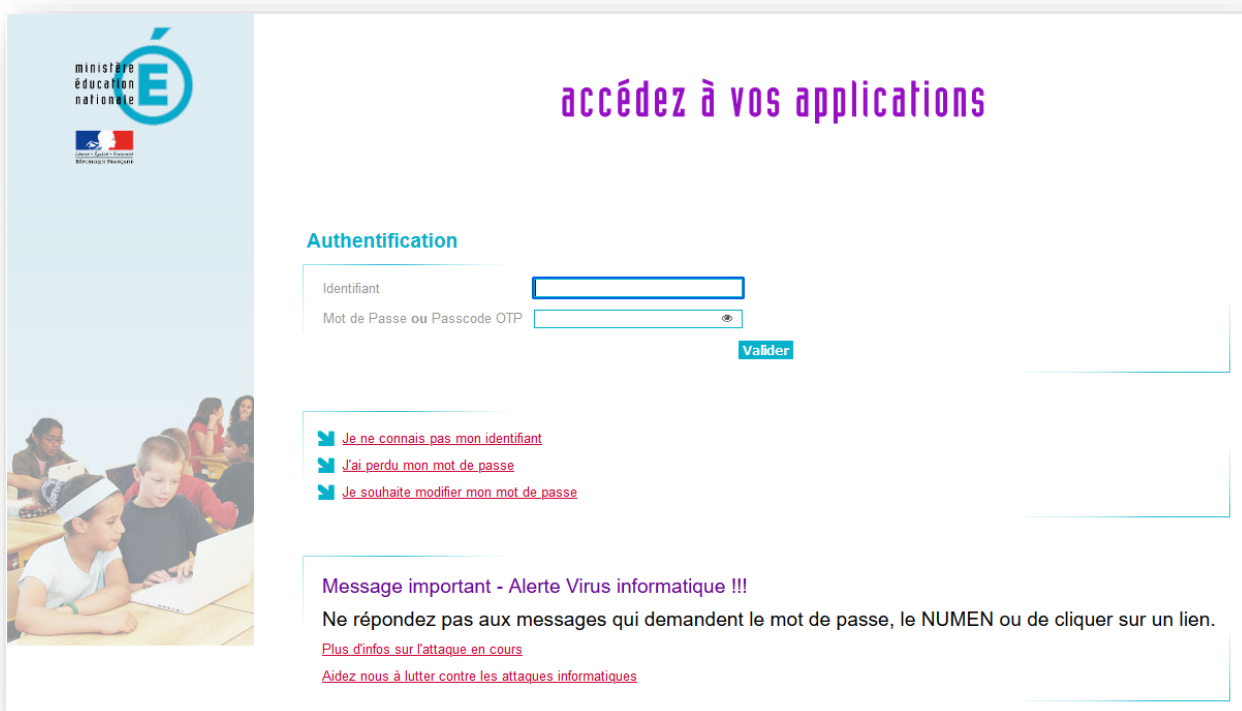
ministère éducation nationale

Liberté • Égalité • Fraternité
RÉPUBLIQUE FRANÇAISE

accédez à vos applications

Authentification

Identifiant

Mot de Passe ou Passcode OTP

Valider

Je ne connais pas mon identifiant

J'ai perdu mon mot de passe

Je souhaite modifier mon mot de passe

Message important - Alerte Virus informatique !!!

Ne répondez pas aux messages qui demandent le mot de passe, le NUMEN ou de cliquer sur un lien.

Plus d'infos sur l'attaque en cours

Aidez nous à lutter contre les attaques informatiques